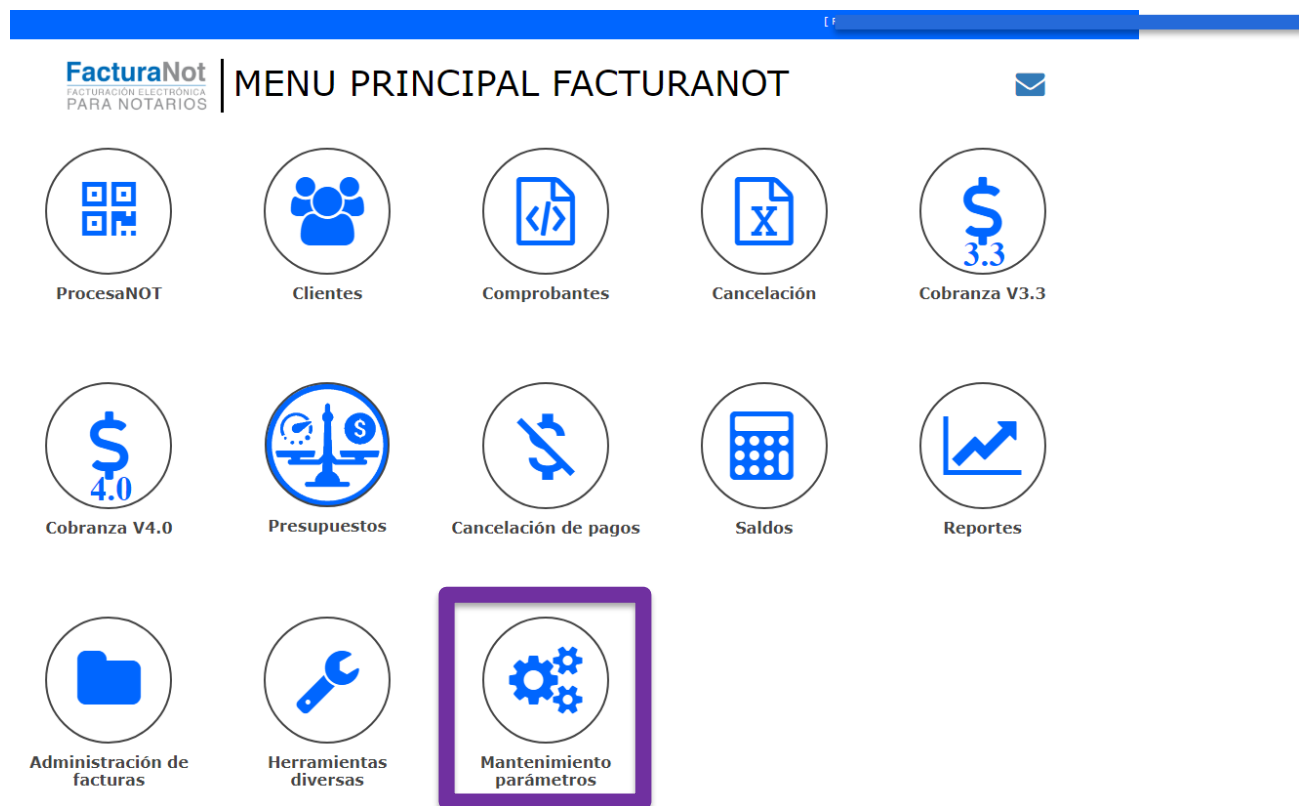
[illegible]

FacturaNot
FACTURACIÓN ELECTRÓNICA
PARA NOTARIOS

MENU PRINCIPAL FACTURANOT

ProcesaNOT

Clientes

Comprobantes

X
Cancelación

$
3.3
Cobranza V3.3

$
4.0
Cobranza V4.0

$
Presupuestos

Cancelación de pagos

Saldos

Reportes

Administración de facturas

Herramientas diversas

Mantenimiento parámetros